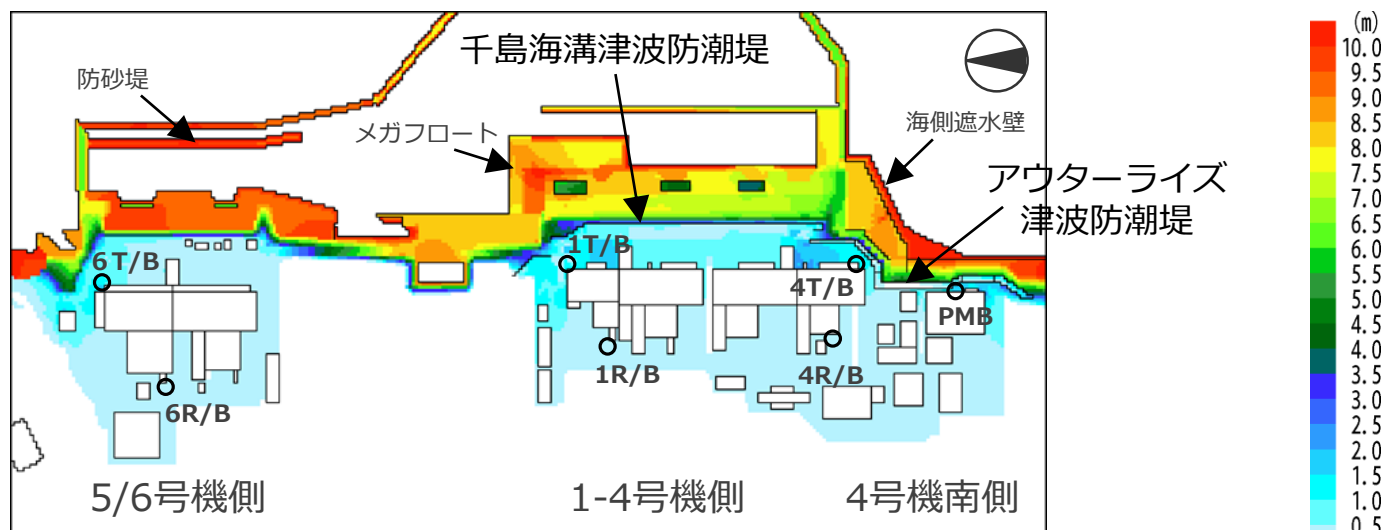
千島海溝津波防潮堤

防砂堤

メガフロート

海側遮水壁

アウターライズ津波防潮堤

6T/B

1T/B

4T/B

PMB

1R/B

4R/B

6R/B

5/6号機側

1-4号機側

4号機南側

(m)
10.0
9.5
9.0
8.5
8.0
7.5
7.0
6.5
6.0
5.5
5.0
4.5
4.0
3.5
3.0
2.5
2.0
1.5
1.0
0.5